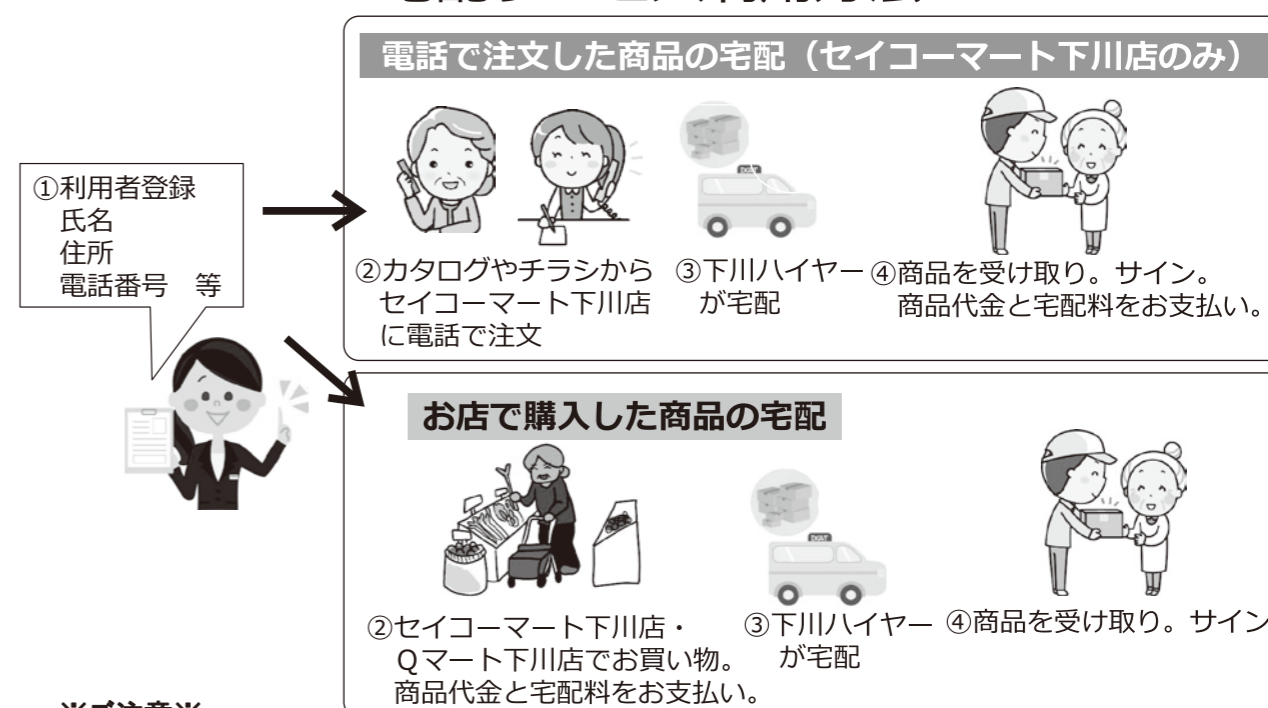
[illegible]

電話で注文した商品の宅配（セイコーマート下川店のみ）

①利用者登録
氏名
住所
電話番号　等

②カタログやチラシから セイコーマート下川店 に電話で注文

③下川ハイヤー が宅配

④商品を受け取り。サイン。 商品代金と宅配料をお支払い。

お店で購入した商品の宅配

②セイコーマート下川店・ Qマート下川店でお買い物。 商品代金と宅配料をお支払い。

③下川ハイヤー が宅配

④商品を受け取り。サイン

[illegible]